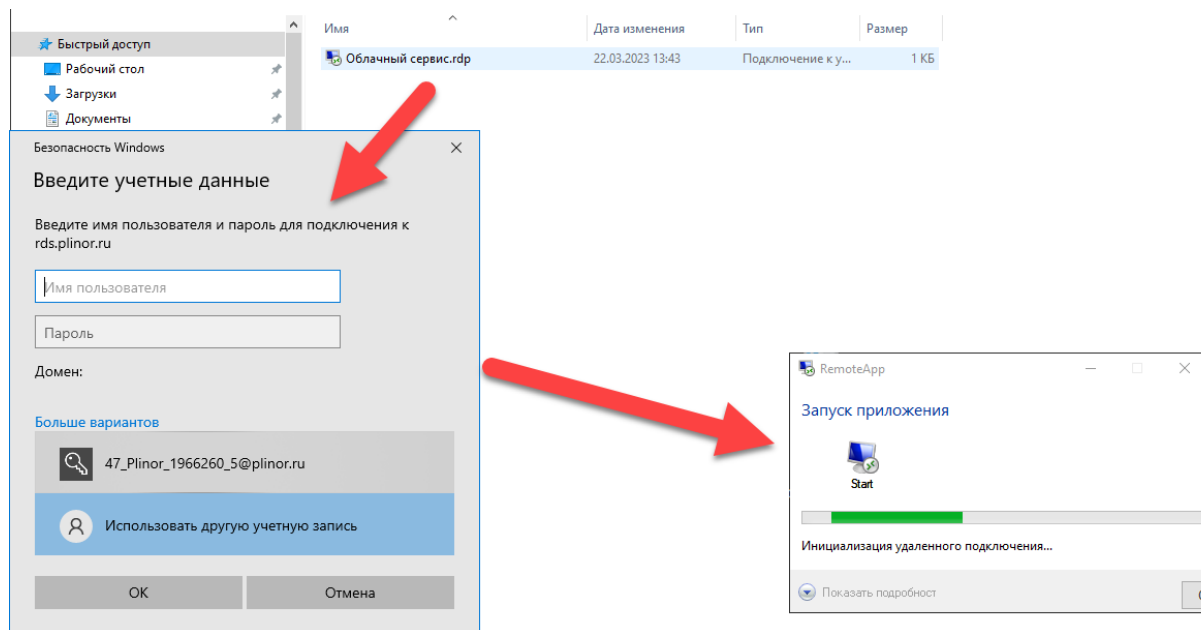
Быстрый доступ
Рабочий стол
Загрузки
Документы

| Имя | Дата изменения | Тип | Размер |
|---|---|---|---|
| Облачный сервис.rdp | 22.03.2023 13:43 | Подключение к у... | 1 КБ |

Безопасность Windows

Введите учетные данные

Введите имя пользователя и пароль для подключения к rds.plinor.ru

Имя пользователя

Пароль

Домен:

Больше вариантов

47_Plinor_1966260_5@plinor.ru

Использовать другую учетную запись

OK

Отмена

RemoteApp

Запуск приложения

Start

Инициализация удаленного подключения...

Показать подробност